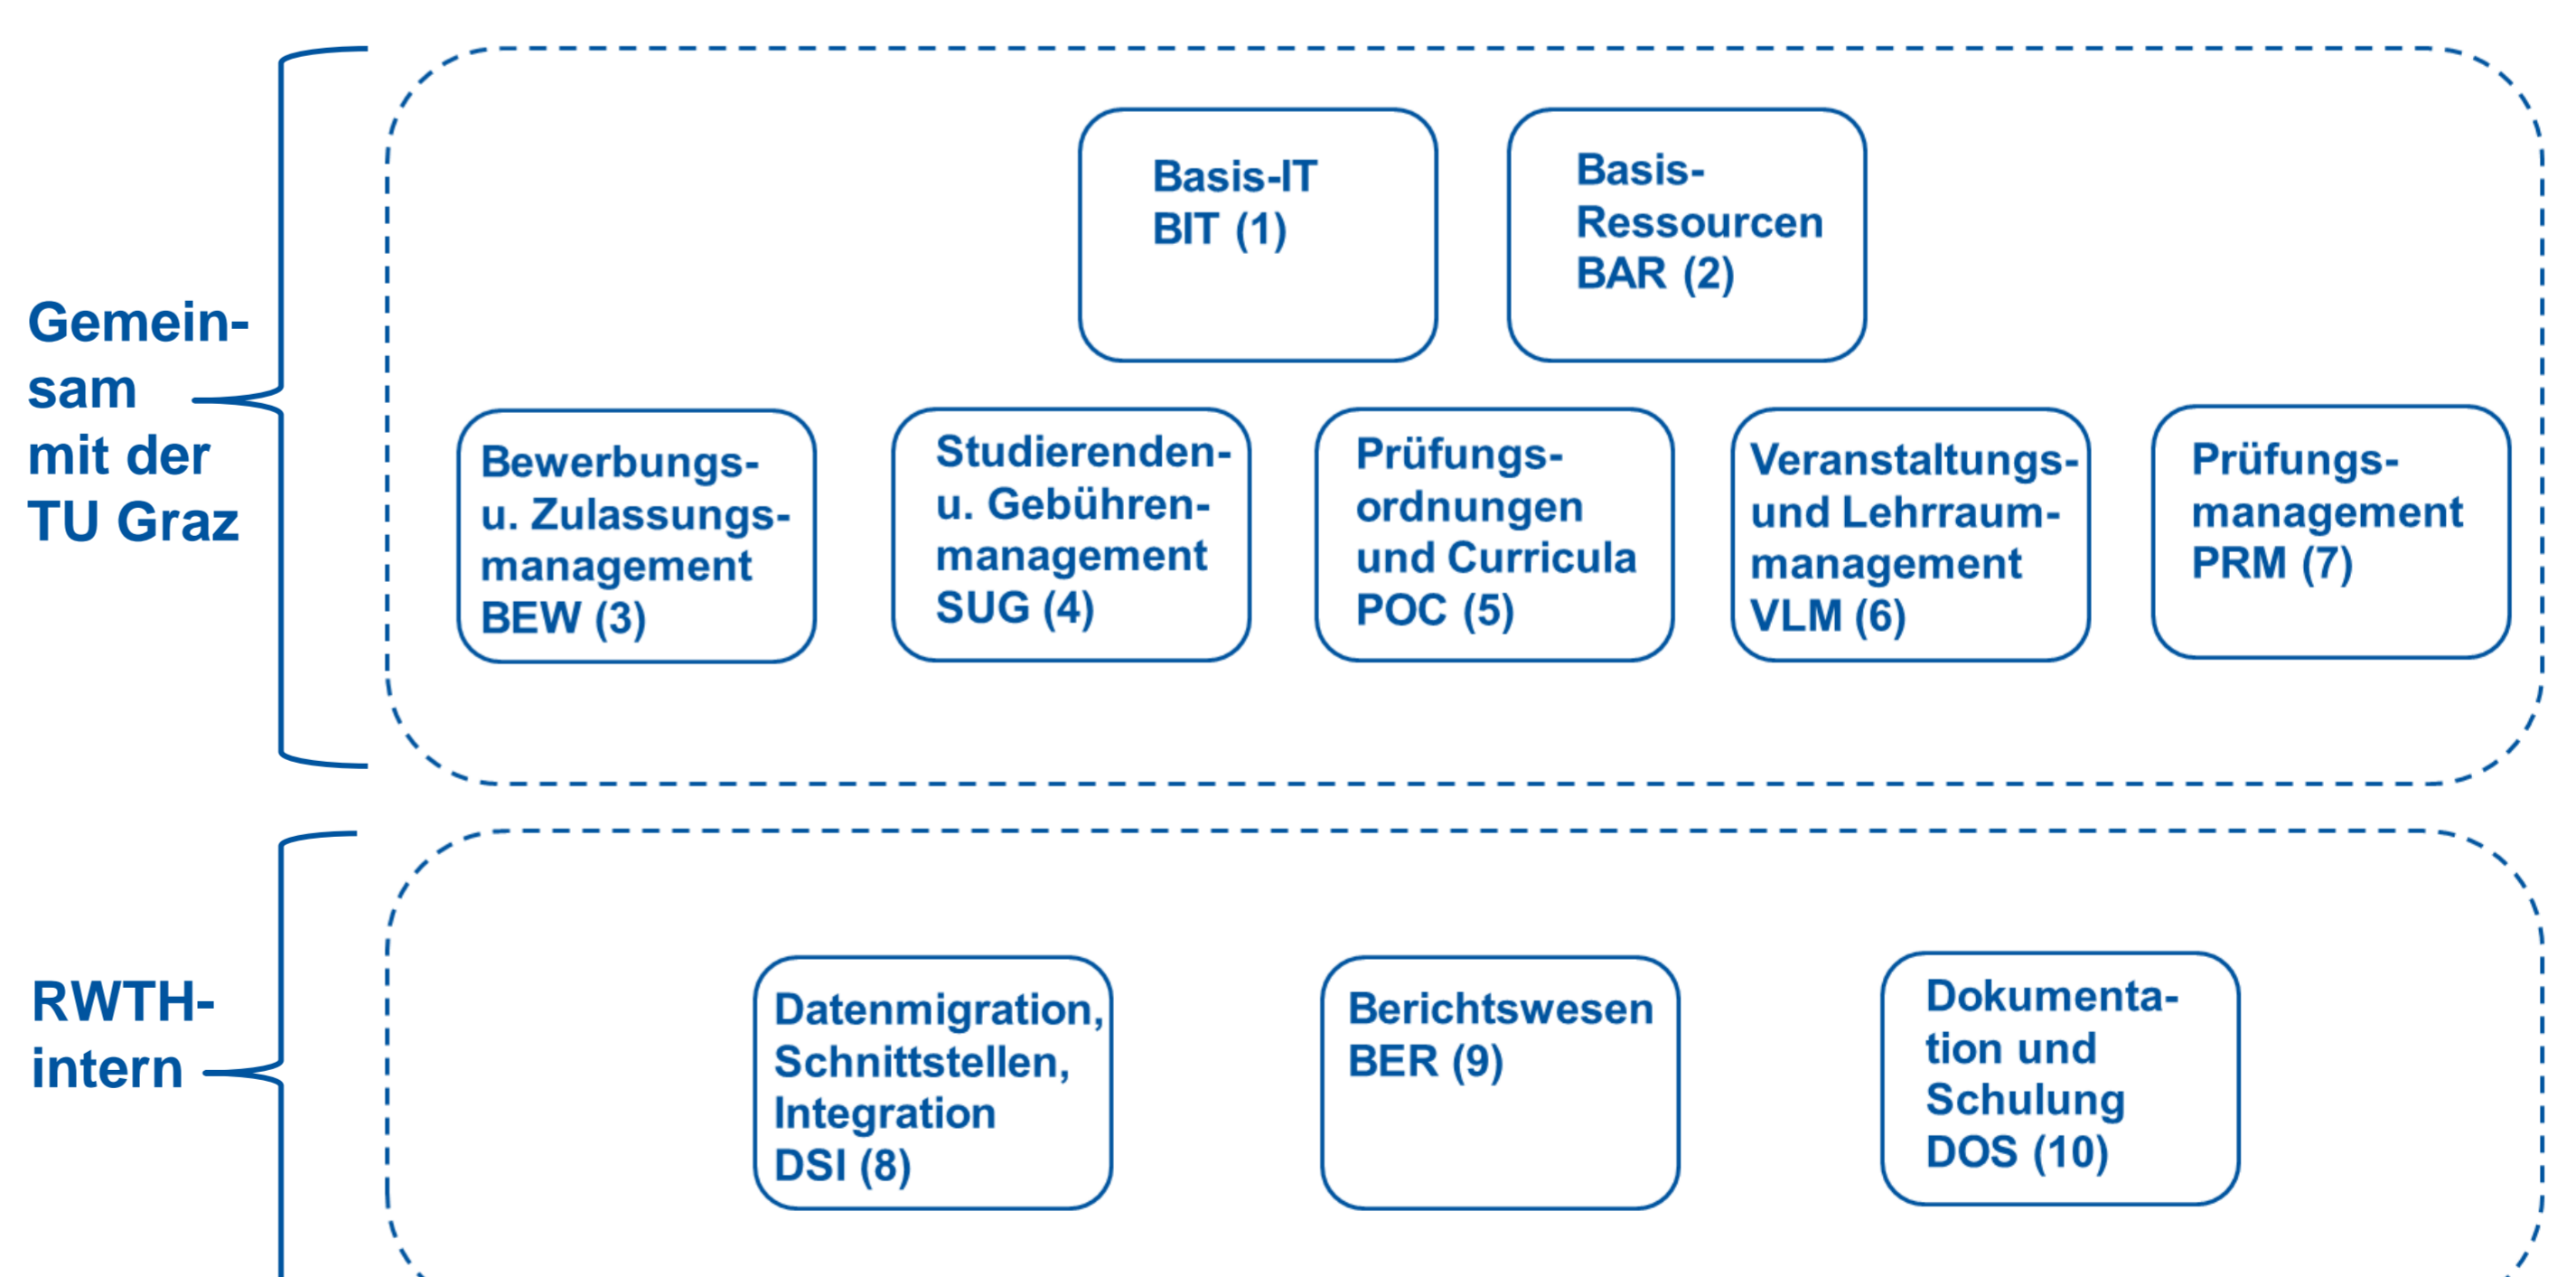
Gemeinsam mit der TU Graz

Basis-IT
BIT (1)

Basis-Ressourcen
BAR (2)

Bewerbungs- u. Zulassungsmanagement
BEW (3)

Studierenden- u. Gebührenmanagement
SUG (4)

Prüfungsordnungen und Curricula
POC (5)

Veranstaltungs- und Lehrraummanagement
VLM (6)

Prüfungsmanagement
PRM (7)

RWTH-intern

Datenmigration, Schnittstellen, Integration
DSI (8)

Berichtswesen
BER (9)

Dokumentation und Schulung
DOS (10)